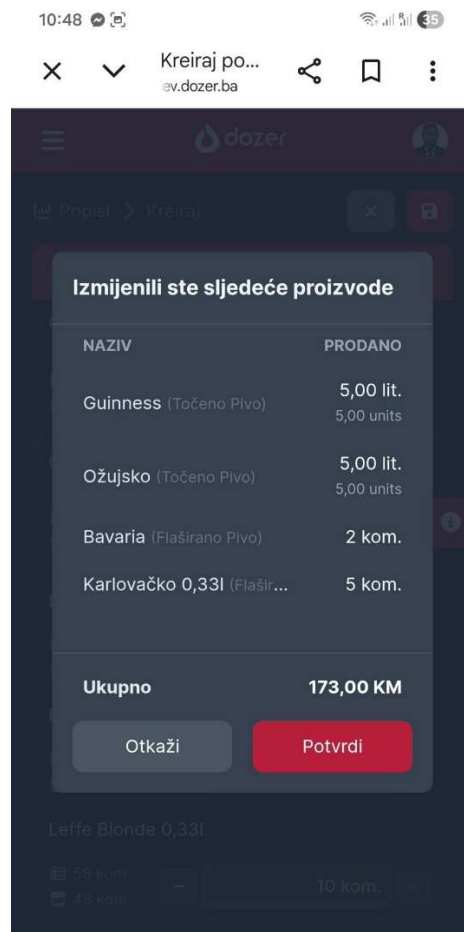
10:48

35

Kreiraj po...
ev.dozer.ba

dozer

Popisi > Kreiraj

Izmijenili ste sljedeće proizvode

| NAZIV | PRODANO |
|---|---|
| Guinness (Točeno Pivo) | 5,00 lit. 5,00 units |
| Ožujsko (Točeno Pivo) | 5,00 lit. 5,00 units |
| Bavaria (Flaširano Pivo) | 2 kom. |
| Karlovačko 0,33l (Flašir... | 5 kom. |

Ukupno 173,00 KM

Otkaži

Potvrdi

Leffe Blonde 0,33l

58 kom.

48 kom.

10 kom.